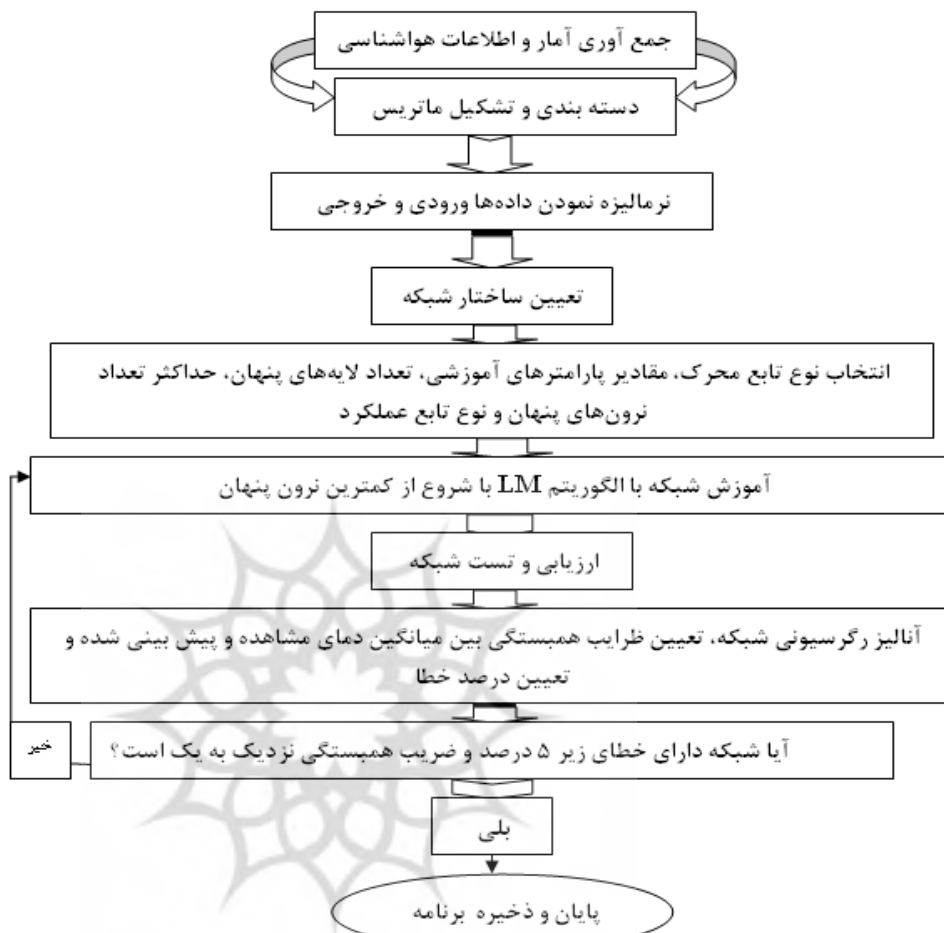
جمع آوری آمار و اطلاعات هواشناسی

دسته بندی و تشکیل ماتریس

نرمالیزه نمودن داده‌ها ورودی و خروجی

تعیین ساختار شبکه

انتخاب نوع تابع محرک، مقادیر پارامترهای آموزشی، تعداد لایه‌های پنهان، حداکثر تعداد نرون‌های پنهان و نوع تابع عملکرد

آموزش شبکه با الگوریتم LM با شروع از کمترین نرون پنهان

ارزیابی و تست شبکه

آنالیز رگرسیونی شبکه، تعیین ظرایب همبستگی بین میانگین دمای مشاهده و پیش بینی شده و تعیین درصد خطا

خیر

آیا شبکه دارای خطای زیر ۵ درصد و ضریب همبستگی نزدیک به یک است؟

بلی

پایان و ذخیره برنامه